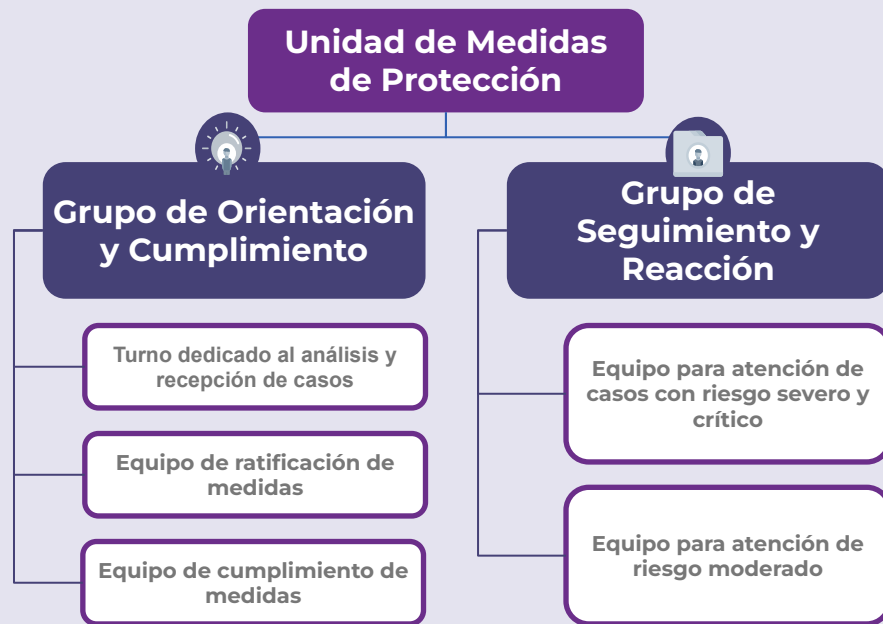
Unidad de Medidas de Protección

Grupo de Orientación y Cumplimiento

Turno dedicado al análisis y recepción de casos

Equipo de ratificación de medidas

Equipo de cumplimiento de medidas

Grupo de Seguimiento y Reacción

Equipo para atención de casos con riesgo severo y crítico

Equipo para atención de riesgo moderado